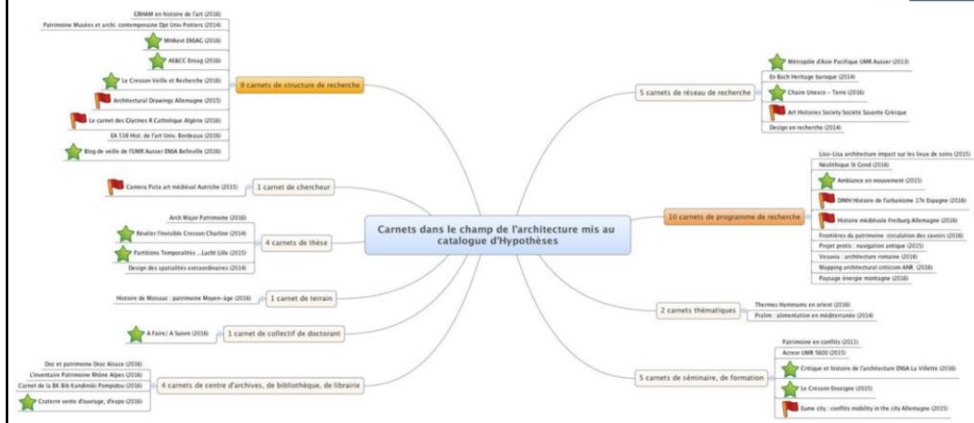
Carnets dans le champ de l'architecture mis au catalogue d'Hypothèses

9 carnets de structure de recherche

CRHAM en histoire de l'art (2016)
Patrimoine Musées et archi. contemporaine Dpt Univ Poitiers (2014)
MHAevt ENSAG (2016)
AE&CC Ensag (2016)
Le Cresson Veille et Recherche (2016)
Architectural Drawings Allemagne (2015)
Le carnet des Glycines R Catholique Algérie (2016)
EA 538 Hist. de l'art Univ. Bordeaux (2016)
Blog de veille de l'UMR Ausser ENSA Belleville (2016)

1 carnet de chercheur

Camera Pota art médiéval Autriche (2015)

4 carnets de thèse

Arch Major Patrimoine (2016)
Révéler l'invisible Cresson Charline (2014)
Partitions Temporalités ...Lacht Lille (2015)
Design des spatialités extraordinaires (2014)

1 carnet de terrain

Histoire de Moissac : patrimoine Moyen-âge (2016)

1 carnet de collectif de doctorant

A Faire/ A Suivre (2016)

4 carnets de centre d'archives, de bibliothèque, de librairie

Doc et patrimoine Drac Alsace (2016)
L'inventaire Patrimoine Rhône Alpes (2016)
Carnet de la BK Bib Kandinski Pompidou (2016)
Craterre vente d'ouvrage, d'expo (2016)

5 carnets de réseau de recherche

Métropole d'Asie Pacifique UMR Ausser (2013)
En Bach Heritage baroque (2014)
Chaire Unesco – Terre (2016)
Art Histories Society Société Savante Grèce
Design en recherche (2014)

10 carnets de programme de recherche

Lisss-Lisa architecture impact sur les lieux de soins (2015)
Néolithique St Gond (2016)
Ambiance en mouvement (2015)
DMH Histoire de l'urbanisme 17e Espagne (2016)
Histoire médiévale Freiburg Allemagne (2016)
Frontières du patrimoine circulation des savoirs (2016)
Projet protis : navigation antique (2015)
Vesania : architecture romaine (2016)
Mapping architectural criticism ANR (2016)
Paysage énergie montagne (2016)

2 carnets thématiques

Thermes Hammams en orient (2016)
Prolim : alimentation en méditerranée (2014)

5 carnets de séminaire, de formation

Patrimoine en conflits (2011)
Acreor UMR 5600 (2015)
Critique et histoire de l'architecture ENSA La Villette (2016)
Le Cresson Enseigne (2015)
Eume city : conflits mobility in the city Allemagne (2015)